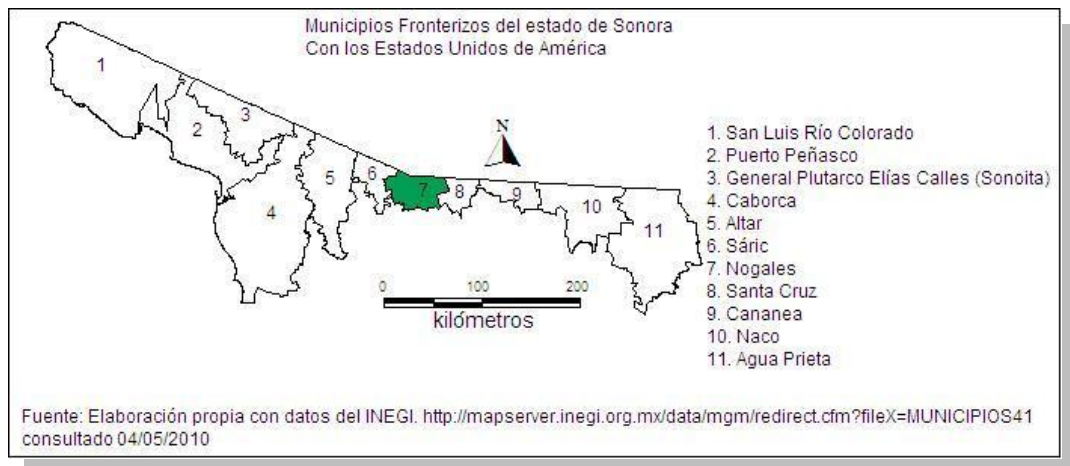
Municipios Fronterizos del estado de Sonora
Con los Estados Unidos de América

1
2
3
4
5
6
7
8
9
10
11

N

0 100 200
kilómetros

1. San Luis Río Colorado
2. Puerto Peñasco
3. General Plutarco Elías Calles (Sonoita)
4. Caborca
5. Altar
6. Sáric
7. Nogales
8. Santa Cruz
9. Cananea
10. Naco
11. Agua Prieta

Fuente: Elaboración propia con datos del INEGI. http://mapserver.inegi.org.mx/data/mgm/redirect.cfm?fileX=MUNICIPIOS41 consultado 04/05/2010